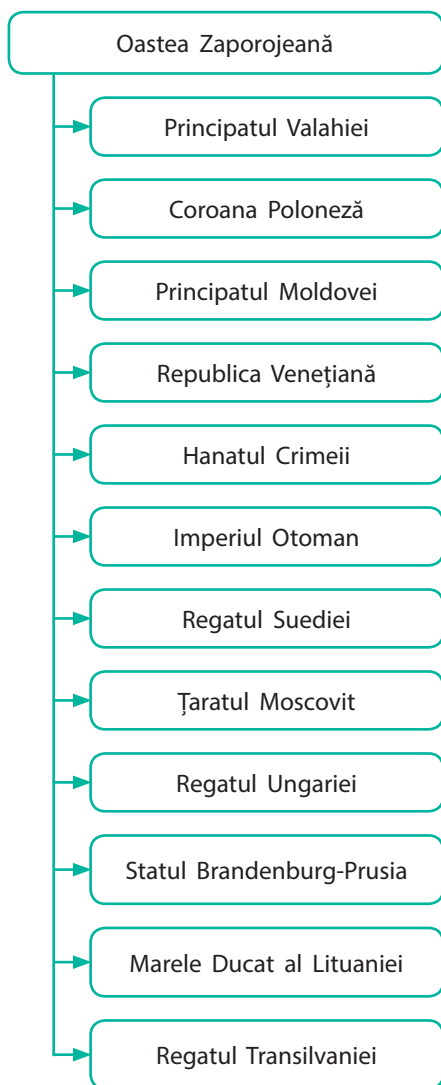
Oastea Zaporojeană

Principatul Valahiei

Coroana Poloneză

Principatul Moldovei

Republica Venețiană

Hanatul Crimeii

Imperiul Otoman

Regatul Suediei

Țaratul Moscovit

Regatul Ungariei

Statul Brandenburg-Prusia

Marele Ducat al Lituaniei

Regatul Transilvaniei